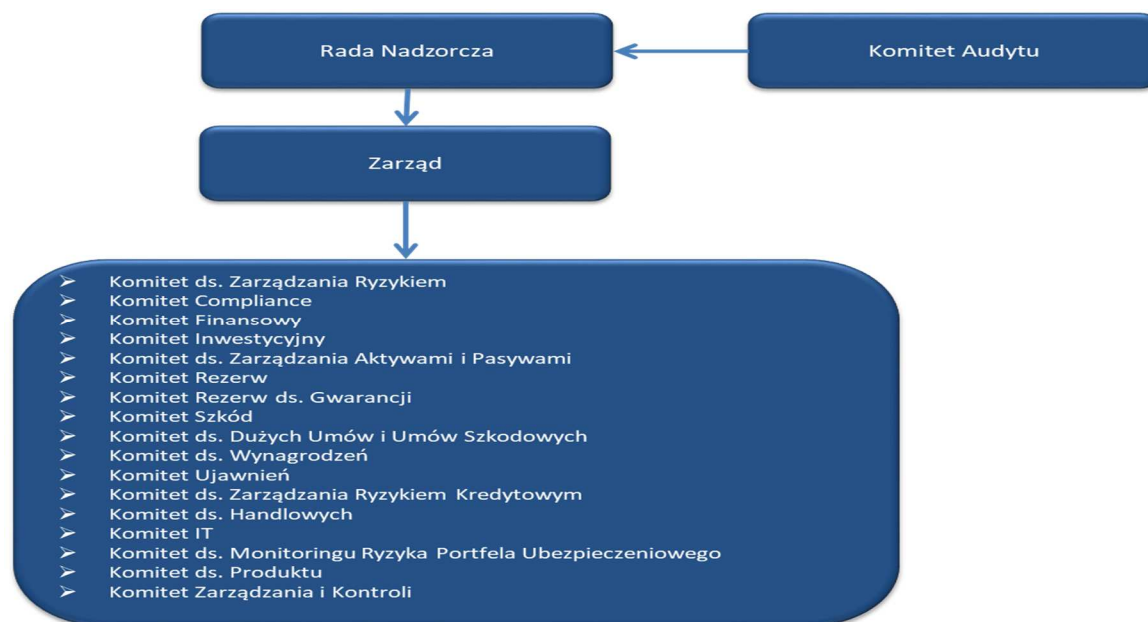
Rada Nadzorcza

Komitet Audytu

Zarząd

- Komitet ds. Zarządzania Ryzykiem
- Komitet Compliance
- Komitet Finansowy
- Komitet Inwestycyjny
- Komitet ds. Zarządzania Aktywami i Pasywami
- Komitet Rezerw
- Komitet Rezerw ds. Gwarancji
- Komitet Szkód
- Komitet ds. Dużych Umów i Umów Szkodowych
- Komitet ds. Wynagrodzeń
- Komitet Ujawnień
- Komitet ds. Zarządzania Ryzykiem Kredytowym
- Komitet ds. Handlowych
- Komitet IT
- Komitet ds. Monitoringu Ryzyka Portfela Ubezpieczeniowego
- Komitet ds. Produktu
- Komitet Zarządzania i Kontroli